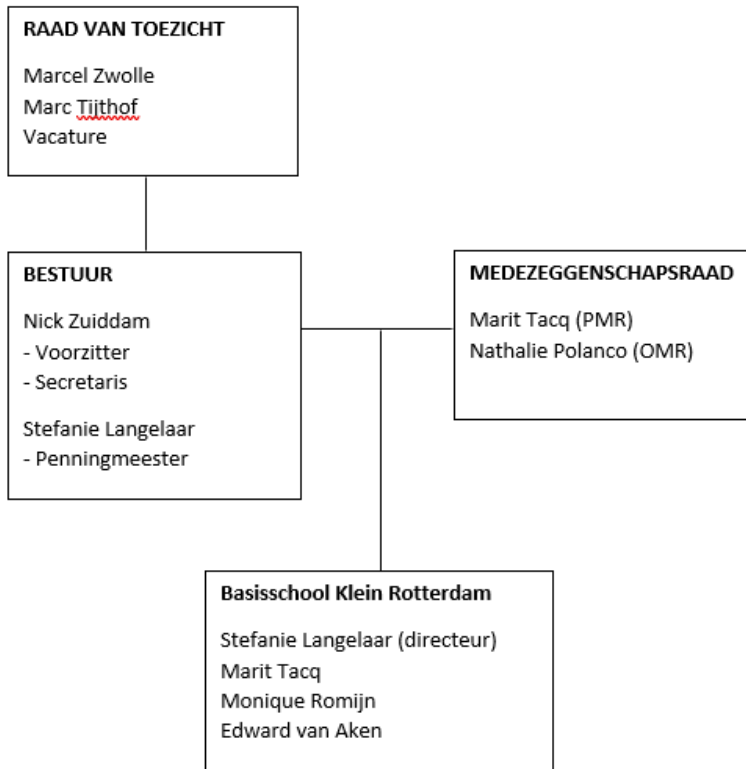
RAAD VAN TOEZICHT

Marcel Zwolle
Marc Tijthof
Vacature

BESTUUR

Nick Zuiddam
- Voorzitter
- Secretaris

Stefanie Langelaar
- Penningmeester

MEDEZEGGENSCHAPSRAAD

Marit Tacq (PMR)
Nathalie Polanco (OMR)

Basisschool Klein Rotterdam

Stefanie Langelaar (directeur)
Marit Tacq
Monique Romijn
Edward van Aken